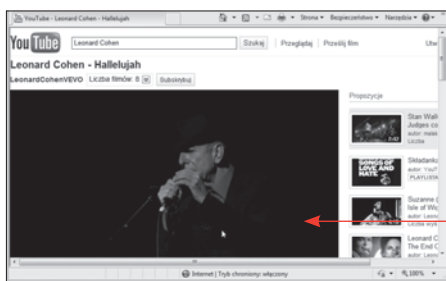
YouTube - Leonard Cohen - Hallelujah

Strona ▾ Bezpieczeństwo ▾ Narzędzia ▾

YouTube Leonard Cohen Szukaj Przeglądaj Prześlij film Ute

Leonard Cohen - Hallelujah

LeonardCohenVEVO Liczba filmów: 8 Subskrybuj

Propozycje

Stan Wall
Judges c
autor: meis
Liczba

Składank
autor: YouT
PLAYLIST

SONGS OF LOVE AND HATE

Suzanne (
Isle of Wi
autor: Leon
Liczba wy

Leonard C
The End C
autor: Leon

Internet | Tryb chroniony: włączony 100%